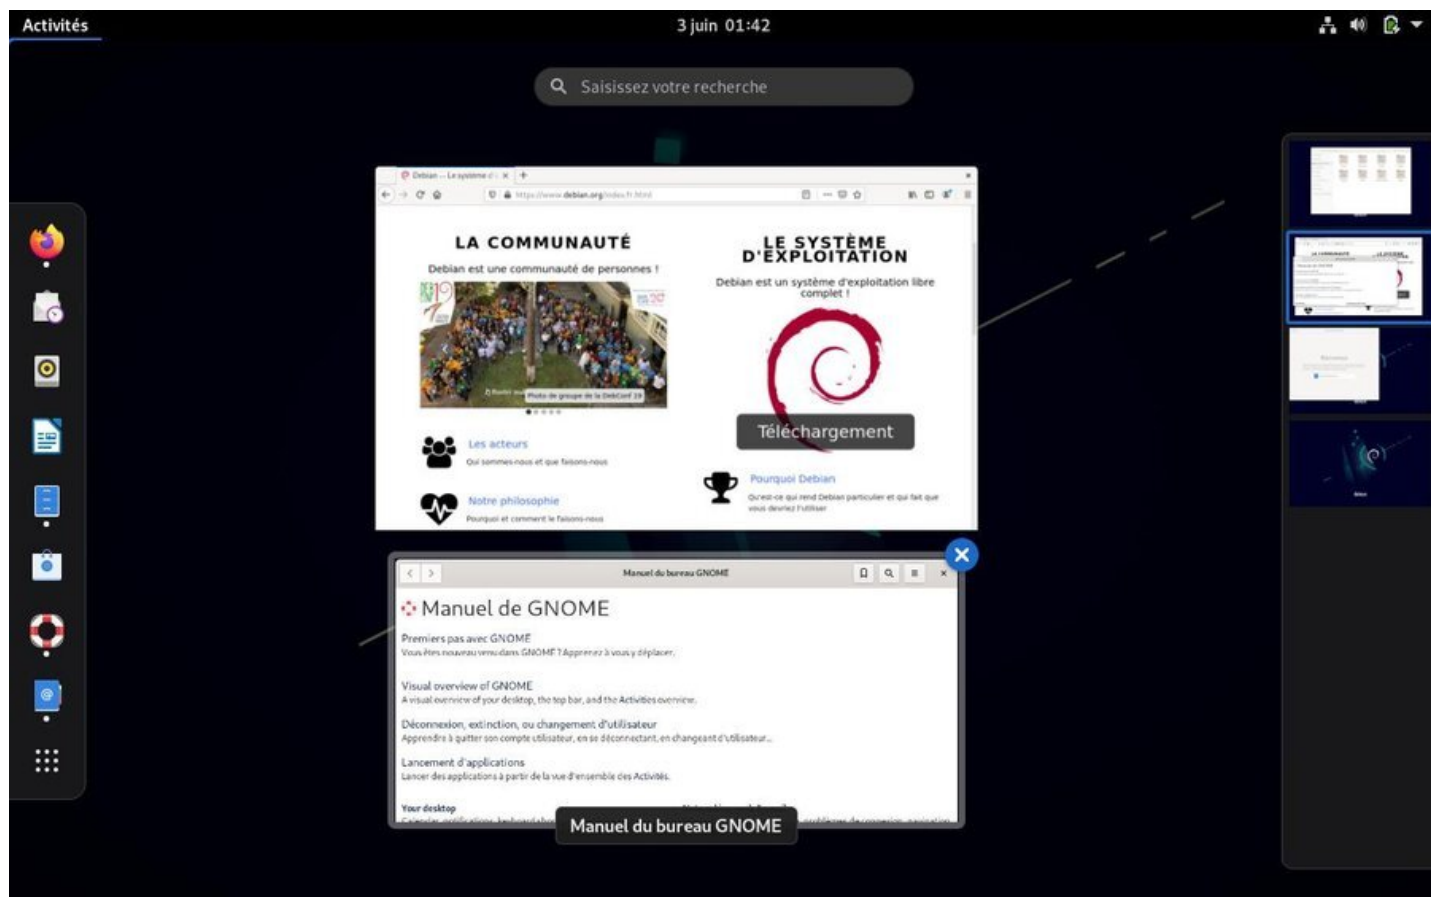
Activités

3 juin 01:42

Saisissez votre recherche

Debian -- Le système d'

https://www.debian.org/index.fr.html

LA COMMUNAUTÉ

Debian est une communauté de personnes !

Photo de groupe de la DebConf 19

Les acteurs

Qui sommes-nous et que faisons-nous

Notre philosophie

Pourquoi et comment le faisons-nous

LE SYSTÈME D'EXPLOITATION

Debian est un système d'exploitation libre complet !

Téléchargement

Pourquoi Debian

Qu'est-ce qui rend Debian particulier et qui fait que vous devriez l'utiliser

Manuel du bureau GNOME

Manuel de GNOME

Premiers pas avec GNOME

Vous êtes nouveau venu dans GNOME ? Apprenez à vous y déplacer.

Visual overview of GNOME

A visual overview of your desktop, the top bar, and the Activities overview.

Déconnexion, extinction, ou changement d'utilisateur

Apprendre à quitter son compte utilisateur, en se déconnectant, en changeant d'utilisateur...

Lancement d'applications

Lancer des applications à partir de la vue d'ensemble des Activités.

Your desktop

Manuel du bureau GNOME